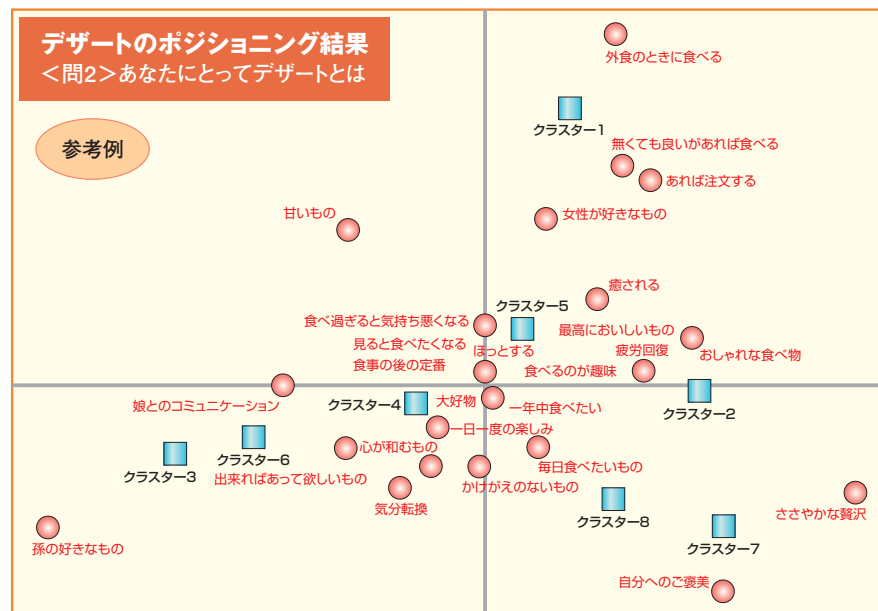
デザートのポジショニング結果
＜問2＞あなたにとってデザートとは

参考例

外食のときに食べる
クラスター1
無くても良いがあれば食べる
あれば注文する
甘いもの
女性が好きなもの
癒される
クラスター5
食べ過ぎると気持ち悪くなる
最高においしいもの
見ると食べたくなる
ほっとする
疲労回復
おしゃれな食べ物
食事の後の定番
食べるのが趣味
娘とのコミュニケーション
クラスター4
大好物
一年中食べたい
クラスター2
一日一度の楽しみ
心が和むもの
クラスター6
クラスター3
毎日食べたいもの
出来ればあって欲しいもの
かけがえのないもの
気分転換
クラスター8
ささやかな贅沢
孫の好きなもの
クラスター7
自分へのご褒美